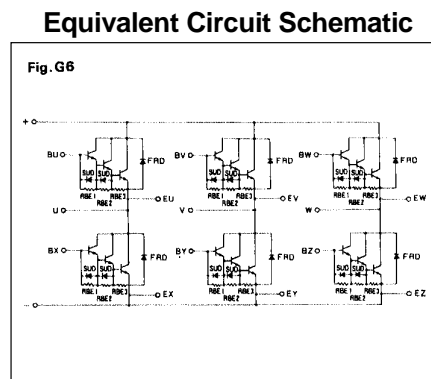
Equivalent Circuit Schematic

Fig. G6

+

BU
SUD
SUD
FRD
RBE1
RBE2
RBE2
EU
U

BV
SUD
SUD
FRD
RBE1
RBE2
RBE2
EV
V

BW
SUD
SUD
FRD
RBE1
RBE2
RBE2
EW
W

BX
SUD
SUD
FRD
RBE1
RBE2
RBE2
EX

BY
SUD
SUD
FRD
RBE1
RBE2
RBE2
EY

BZ
SUD
SUD
FRD
RBE1
RBE2
RBE2
EZ

-